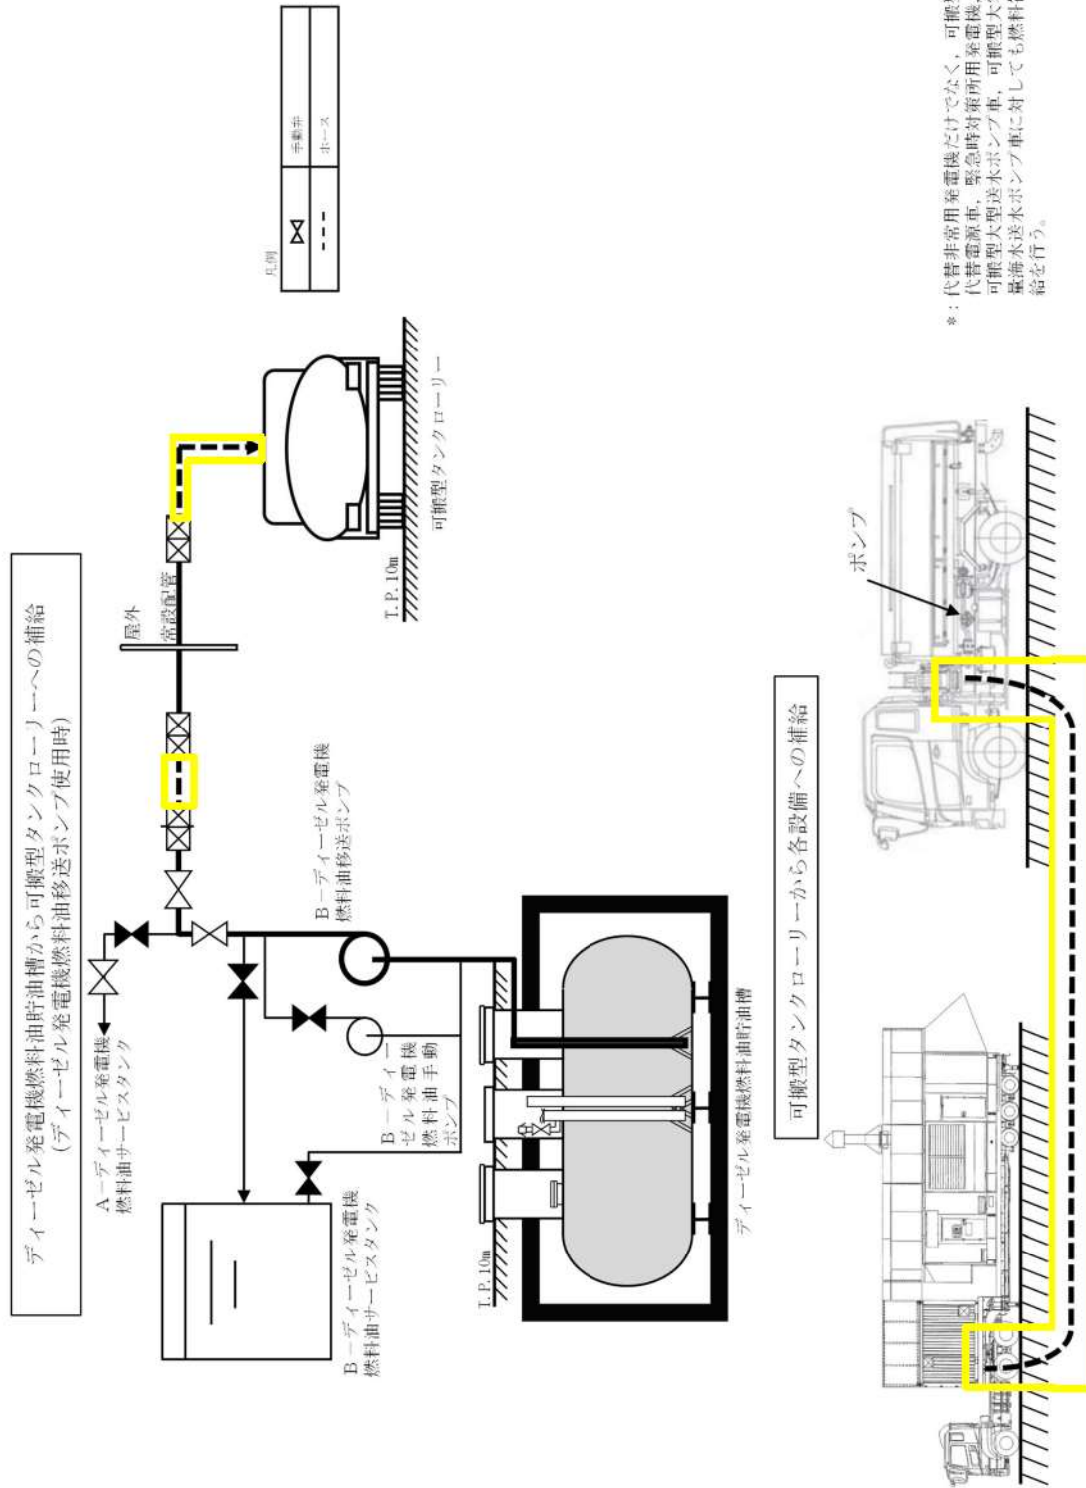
ディーゼル発電機燃料油貯油槽から可搬型タンクローリーへの補給
（ディーゼル発電機燃料油移送ポンプ使用時）

A－ディーゼル発電機
燃料油サービスタンク

B－ディーゼル発電機
燃料油サービスタンク

B－ディーゼル発電機
燃料油移送ポンプ

B－ディーゼル発電機
燃料油手動ポンプ

屋外

常設配管

T.P.10m

T.P.10m

ディーゼル発電機燃料油貯油槽

可搬型タンクローリー

凡例

| | 手動弁 |
|---|---|
| --- | ホース |

可搬型タンクローリーから各設備への補給

ポンプ

※：代替非常用発電機だけでなく，可搬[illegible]
代替電源車，緊急時対策所用発電機，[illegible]
可搬型大型送水ポンプ車，可搬型大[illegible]
量海水送水ポンプ車に対しても燃料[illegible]
給を行う。